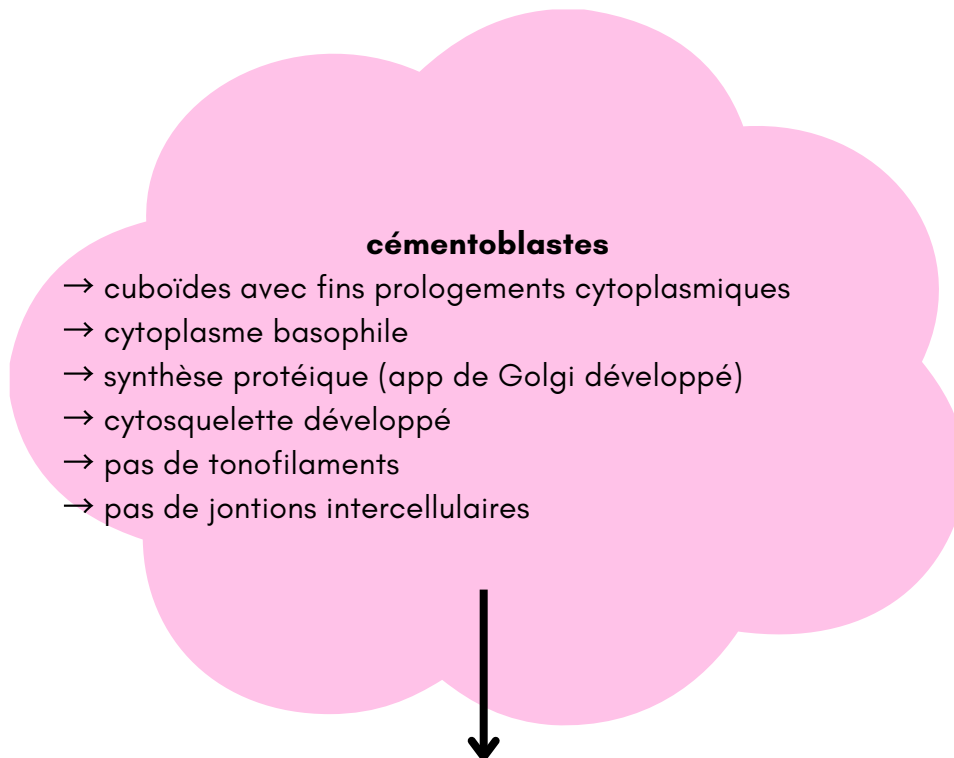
**cémentoblastes**

→ cuboïdes avec fins prologements cytoplasmiques
→ cytoplasme basophile
→ synthèse protéique (app de Golgi développé)
→ cytosquelette développé
→ pas de tonofilaments
→ pas de jontions intercellulaires